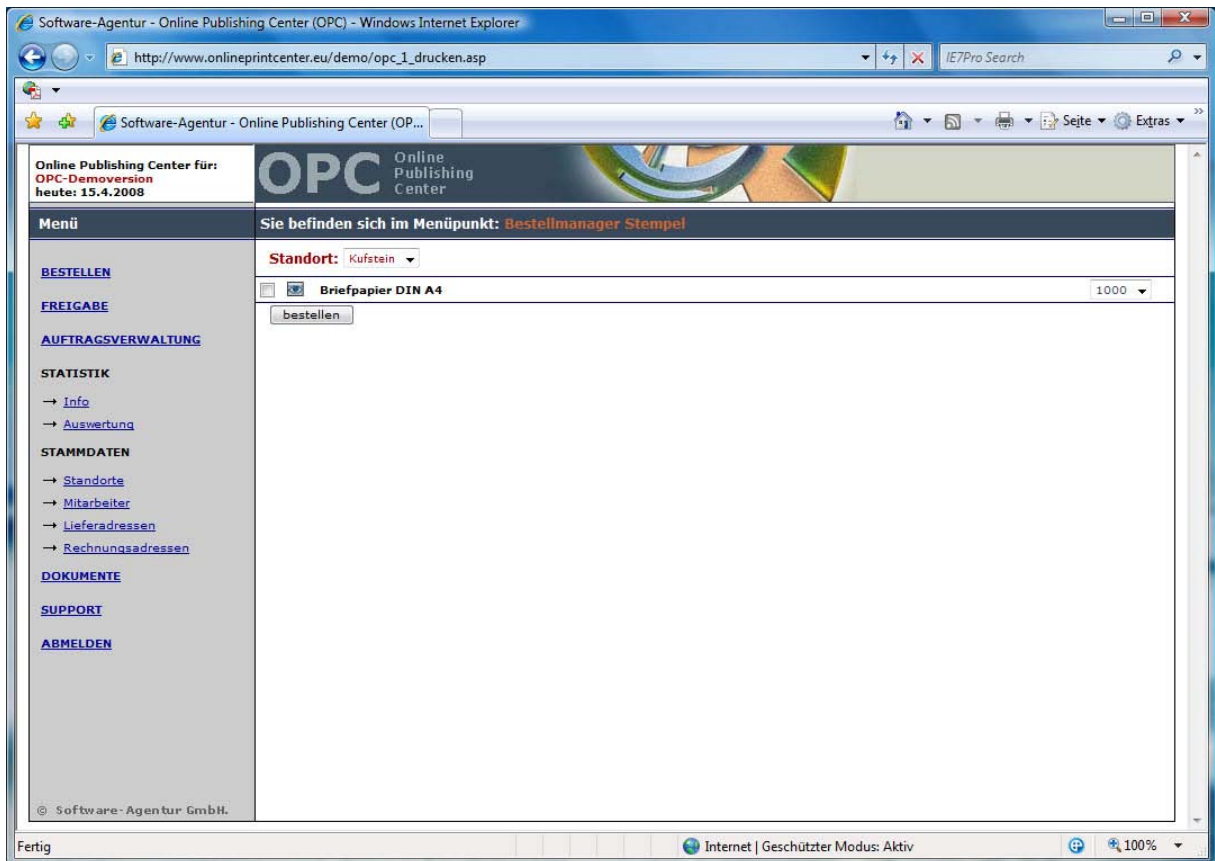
Software-Agentur - Online Publishing Center (OPC) - Windows Internet Explorer

http://www.onlineprintcenter.eu/demo/opc_1_drucken.asp

IE7Pro Search

Software-Agentur - Online Publishing Center (OP...

Seite ▾ Extras ▾

Online Publishing Center für:
OPC-Demoversion
heute: 15.4.2008

OPC Online Publishing Center

Menü

Sie befinden sich im Menüpunkt: Bestellmanager Stempel

Standort: Kufstein

Briefpapier DIN A4

1000

bestellen

BESTELLEN

FREIGABE

AUFTRAGSVERWALTUNG

STATISTIK

→ Info

→ Auswertung

STAMMDATEN

→ Standorte

→ Mitarbeiter

→ Lieferadressen

→ Rechnungsadressen

DOKUMENTE

SUPPORT

ABMELDEN

© Software-Agentur GmbH.

Fertig

Internet | Geschützter Modus: Aktiv

100%